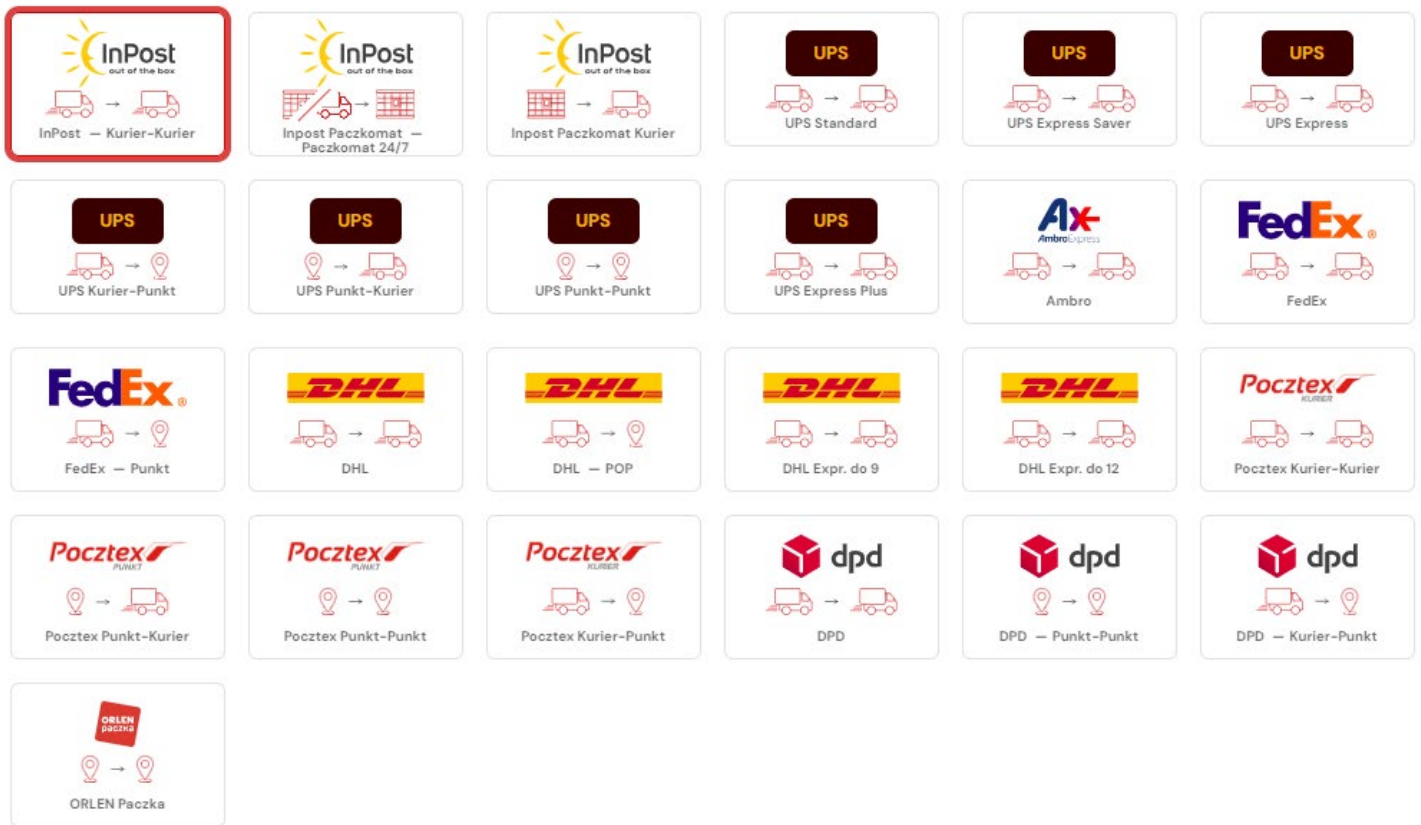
InPost
out of the box
→
InPost — Kurier-Kurier

InPost
out of the box
→
Inpost Paczkomat — Paczkomat 24/7

InPost
out of the box
→
Inpost Paczkomat Kurier

UPS
→
UPS Standard

UPS
→
UPS Express Saver

UPS
→
UPS Express

UPS
→
UPS Kurier-Punkt

UPS
→
UPS Punkt-Kurier

UPS
→
UPS Punkt-Punkt

UPS
→
UPS Express Plus

Ax
AmbroExpress
→
Ambro

FedEx.
→
FedEx

FedEx.
→
FedEx — Punkt

DHL
→
DHL

DHL
→
DHL — POP

DHL
→
DHL Expr. do 9

DHL
→
DHL Expr. do 12

Pocztex
KURIER
→
Pocztex Kurier-Kurier

Pocztex
PUNKT
→
Pocztex Punkt-Kurier

Pocztex
PUNKT
→
Pocztex Punkt-Punkt

Pocztex
KURIER
→
Pocztex Kurier-Punkt

dpd
→
DPD

dpd
→
DPD — Punkt-Punkt

dpd
→
DPD — Kurier-Punkt

ORLEN
paczka
→
ORLEN Paczka